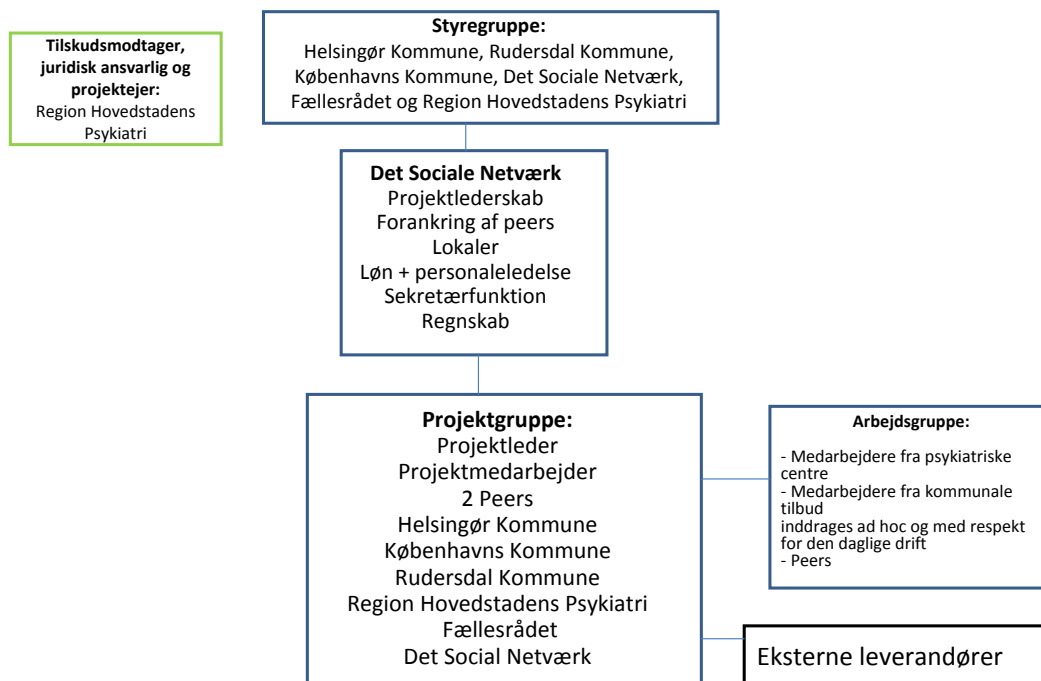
**Tilskudsmodtager, juridisk ansvarlig og projektejer:**
Region Hovedstadens Psykiatri

**Styregruppe:**
Helsingør Kommune, Rudersdal Kommune, Københavns Kommune, Det Sociale Netværk, Fællesrådet og Region Hovedstadens Psykiatri

**Det Sociale Netværk**
Projektlederskab
Forankring af peers
Lokaler
Løn + personaleledelse
Sekretærfunktion
Regnskab

**Projektgruppe:**
Projektleder
Projektmedarbejder
2 Peers
Helsingør Kommune
Københavns Kommune
Rudersdal Kommune
Region Hovedstadens Psykiatri
Fællesrådet
Det Social Netværk

**Arbejdsgruppe:**

- Medarbejdere fra psykiatriske centre
- Medarbejdere fra kommunale tilbud
inddrages ad hoc og med respekt for den daglige drift
- Peers

Eksterne leverandører